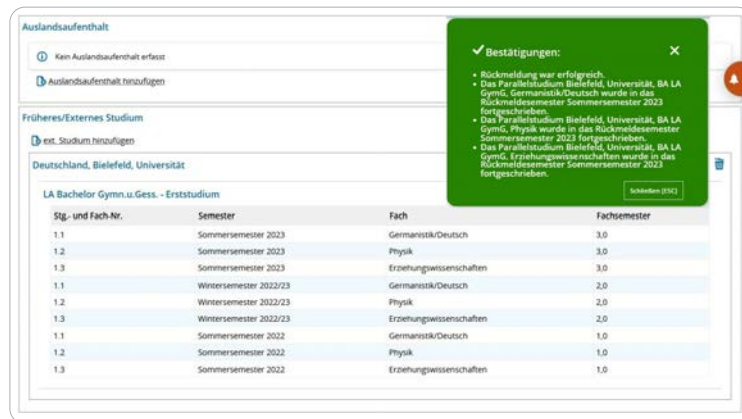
Auslandsaufenthalt

Kein Auslandsaufenthalt erfasst

Auslandsaufenthalt hinzufügen

Früheres/Externes Studium

ext. Studium hinzufügen

Deutschland, Bielefeld, Universität

LA Bachelor Gymn.u.Gess. - Erststudium

| Stg.- und Fach-Nr. | Semester | Fach | Fachsemester |
|---|---|---|---|
| 1.1 | Sommersemester 2023 | Germanistik/Deutsch | 3,0 |
| 1.2 | Sommersemester 2023 | Physik | 3,0 |
| 1.3 | Sommersemester 2023 | Erziehungswissenschaften | 3,0 |
| 1.1 | Wintersemester 2022/23 | Germanistik/Deutsch | 2,0 |
| 1.2 | Wintersemester 2022/23 | Physik | 2,0 |
| 1.3 | Wintersemester 2022/23 | Erziehungswissenschaften | 2,0 |
| 1.1 | Sommersemester 2022 | Germanistik/Deutsch | 1,0 |
| 1.2 | Sommersemester 2022 | Physik | 1,0 |
| 1.3 | Sommersemester 2022 | Erziehungswissenschaften | 1,0 |

✔ Bestätigungen:

×

• Rückmeldung war erfolgreich.
• Das Parallelstudium Bielefeld, Universität, BA LA GymG, Germanistik/Deutsch wurde in das Rückmeldesemester Sommersemester 2023 fortgeschrieben.
• Das Parallelstudium Bielefeld, Universität, BA LA GymG, Physik wurde in das Rückmeldesemester Sommersemester 2023 fortgeschrieben.
• Das Parallelstudium Bielefeld, Universität, BA LA GymG, Erziehungswissenschaften wurde in das Rückmeldesemester Sommersemester 2023 fortgeschrieben.

Schließen (ESC)